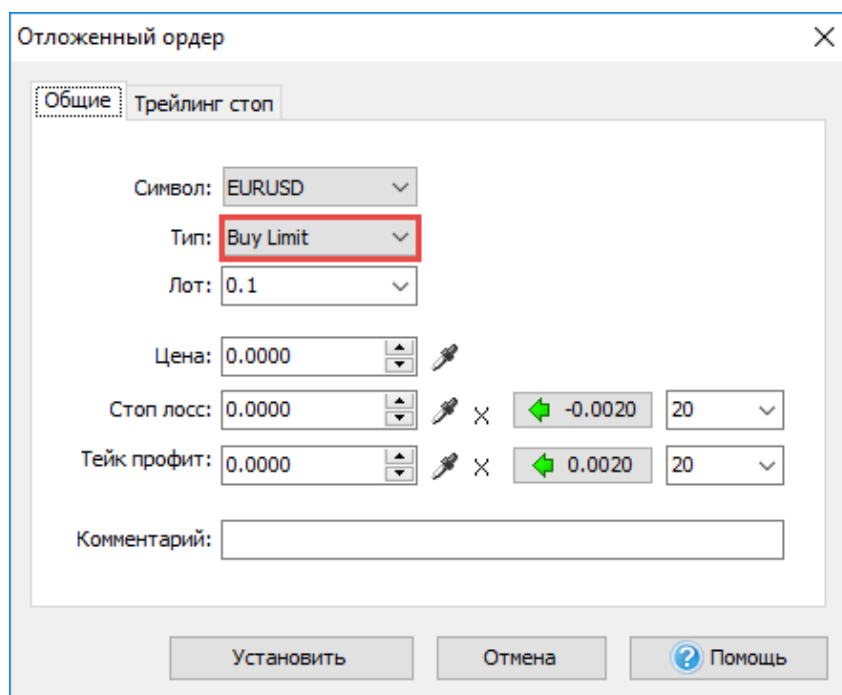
Отложенный ордер

Общие | Трейлинг стоп

Символ: EURUSD

Тип: Buy Limit

Лот: 0.1

Цена: 0.0000

Стоп лосс: 0.0000 × -0.0020 20

Тейк профит: 0.0000 × 0.0020 20

Комментарий:

Установить | Отмена | Помощь